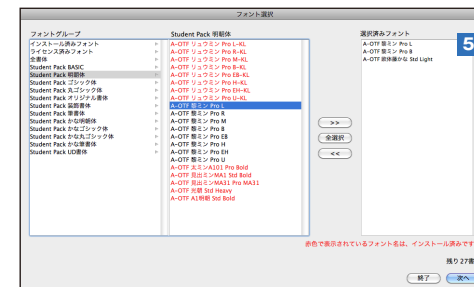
フォント選択

フォントグループ
インストール済みフォント
ライセンス済みフォント
全書体
Student Pack BASIC
Student Pack 明朝体
Student Pack ゴシック体
Student Pack 丸ゴシック体
Student Pack オリジナル書体
Student Pack 筆書体
Student Pack 筆書体
Student Pack かな明朝体
Student Pack かなゴシック体
Student Pack かな丸ゴシック体
Student Pack かな筆書体
Student Pack UD書体

Student Pack 明朝体
A-OTF リュウミン Pro L-KL
A-OTF リュウミン Pro R-KL
A-OTF リュウミン Pro M-KL
A-OTF リュウミン Pro B-KL
A-OTF リュウミン Pro EB-KL
A-OTF リュウミン Pro H-KL
A-OTF リュウミン Pro EH-KL
A-OTF リュウミン Pro U-KL
A-OTF 太ミンA101 Pro L
A-OTF 太ミン Pro R
A-OTF 太ミン Pro M
A-OTF 太ミン Pro B
A-OTF 太ミン Pro EB
A-OTF 太ミン Pro H
A-OTF 太ミン Pro U
A-OTF 太ミンA101 Pro Bold
A-OTF 見出ミンMA1 Std Bold
A-OTF 見出ミンMA31 Pro MA31
A-OTF 太明 Std Heavy
A-OTF A1明朝 Std Bold

>>
全選択
<<

選択済みフォント
A-OTF 太ミン Pro L
A-OTF 太ミン Pro B
A-OTF 新ゴ Std Light

5

赤色で表示されているフォント名は、インストール済みです

残り 27書

終了
次へ